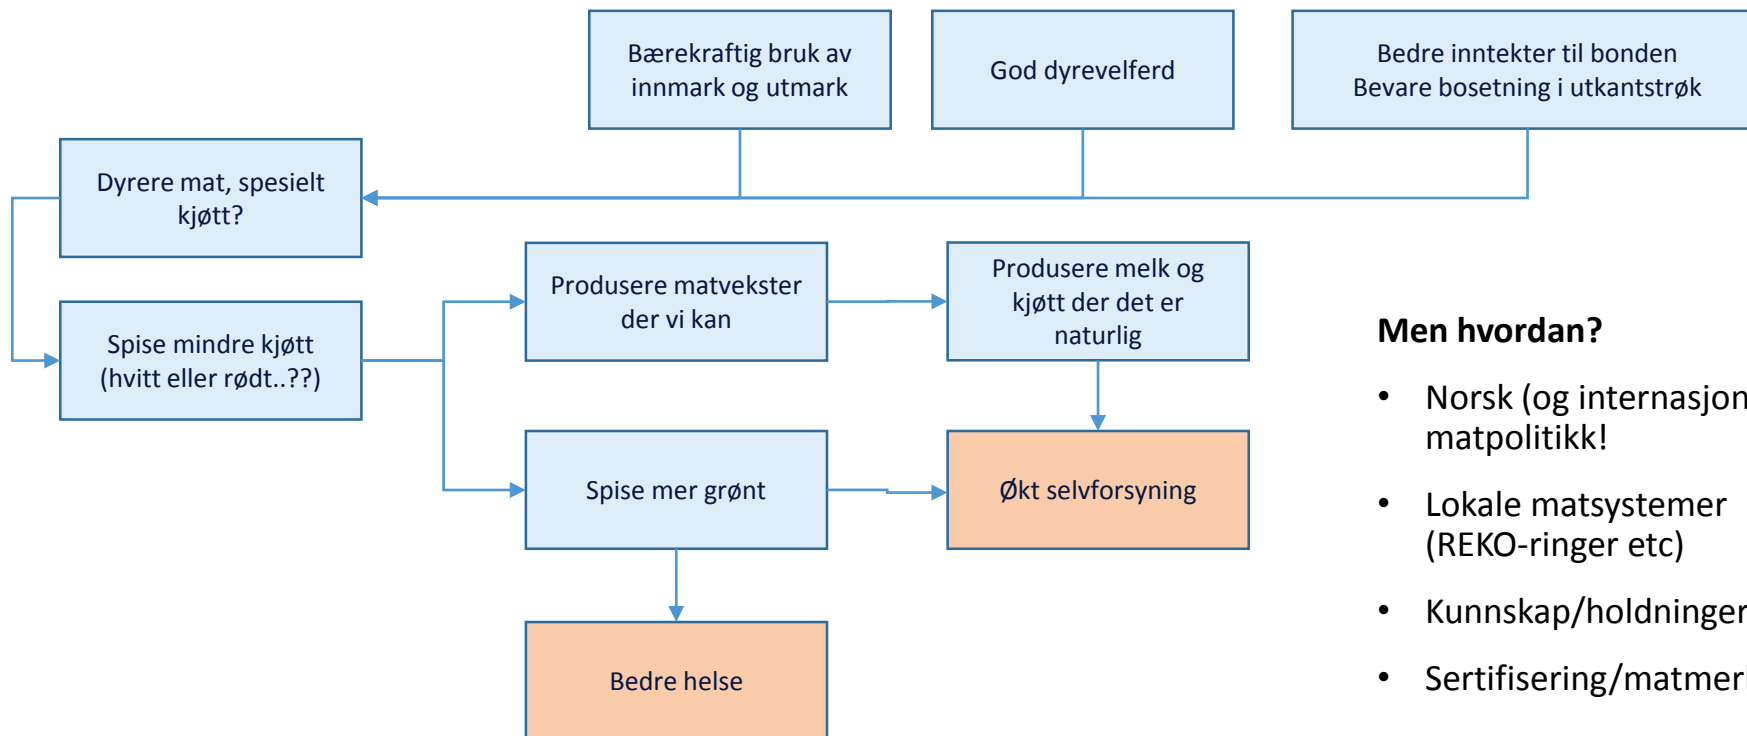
Bærekraftig bruk av innmark og utmark

God dyrevelferd

Bedre inntekter til bonden
Bevare bosetning i utkantstrøk

Dyrere mat, spesielt kjøtt?

Spise mindre kjøtt (hvitt eller rødt..??)

Produsere matvekster der vi kan

Produsere melk og kjøtt der det er naturlig

Spise mer grønt

Økt selvforsyning

Bedre helse

**Men hvordan?**

- Norsk (og internasjon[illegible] matpolitikk!
- Lokale matsystemer (REKO-ringer etc)
- Kunnskap/holdninger
- Sertifisering/matmer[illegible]